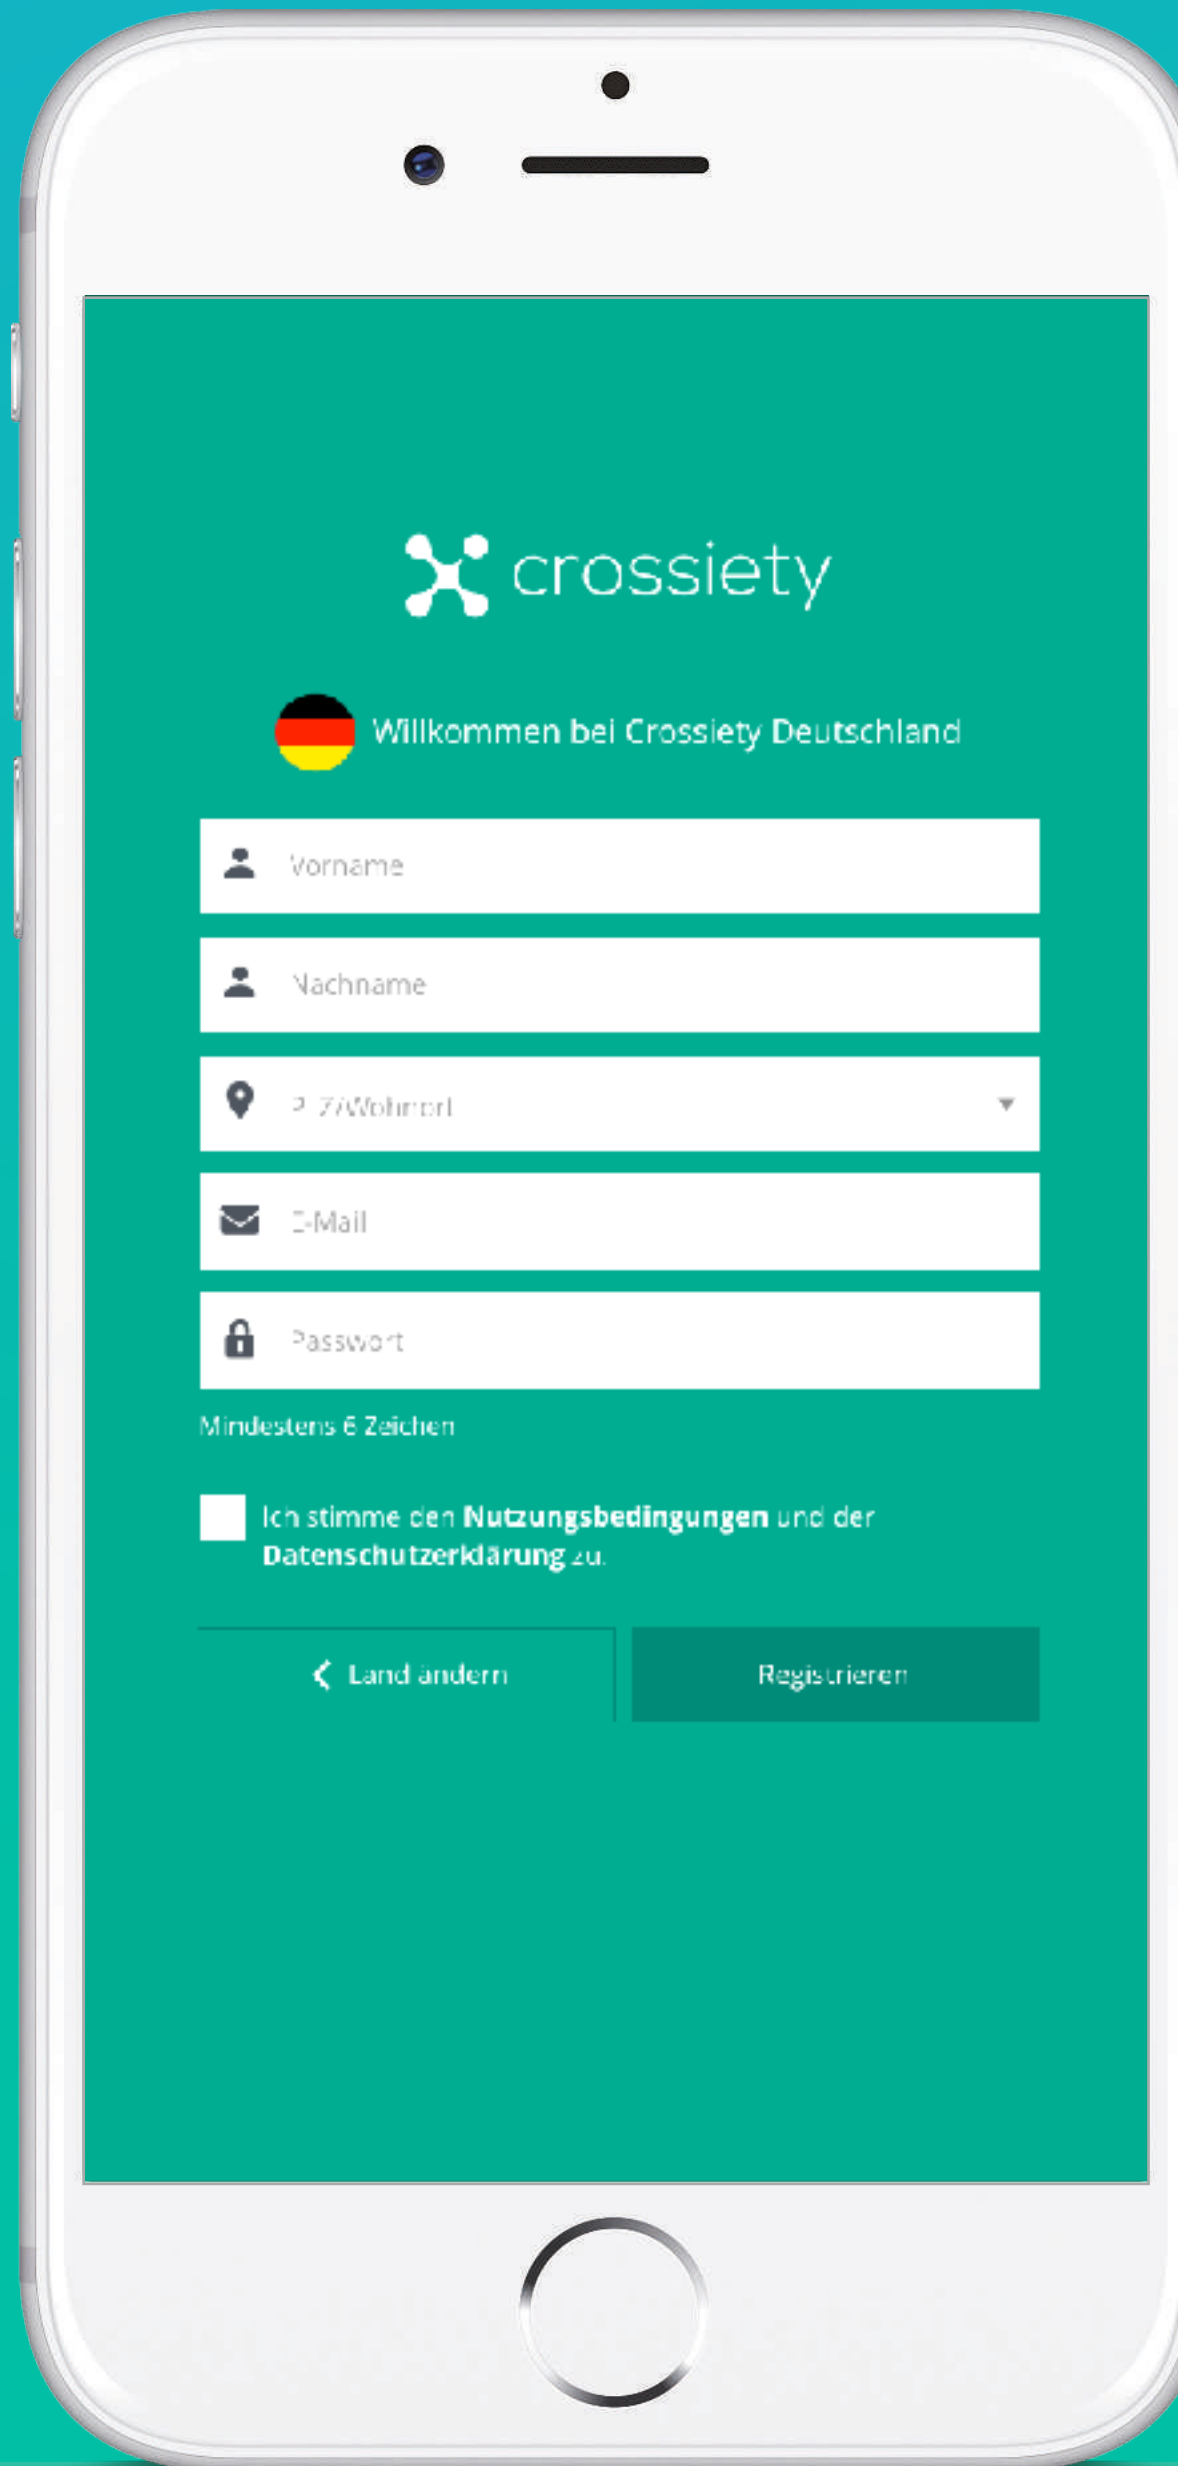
crossiety

Willkommen bei Crossiety Deutschland

Vorname

Nachname

PLZ/Wohnort

E-Mail

Passwort

Mindestens 6 Zeichen

Ich stimme den **Nutzungsbedingungen** und der **Datenschutzerklärung** zu.

Land ändern

Registrieren